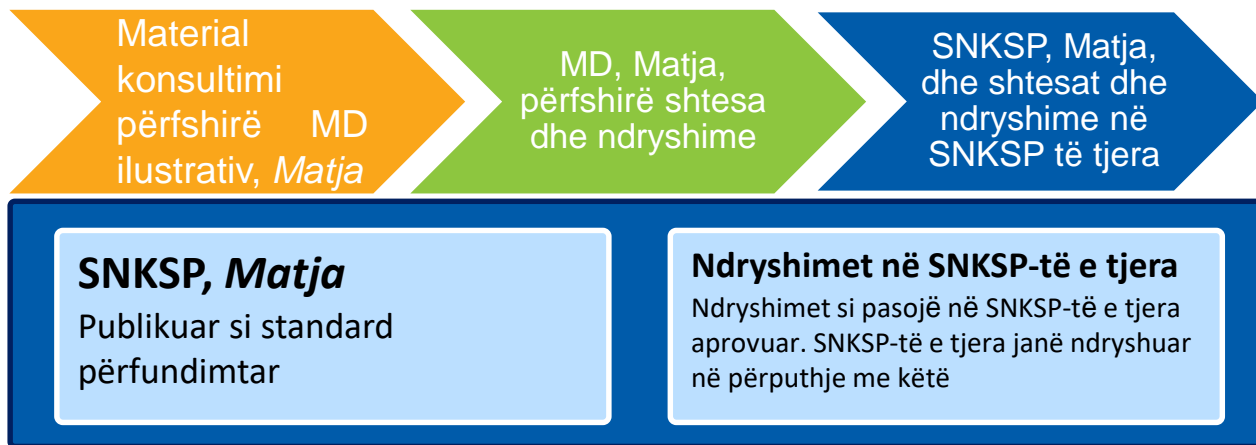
Material konsultimi përfshirë MD ilustrativ, *Matja*

MD, Matja, përfshirë shtesa dhe ndryshime

SNKSP, Matja, dhe shtesat dhe ndryshime në SNKSP të tjera

**SNKSP, *Matja***

Publikuar si standard përfundimtar

**Ndryshimet në SNKSP-të e tjera**

Ndryshimet si pasojë në SNKSP-të e tjera aprovuar. SNKSP-të e tjera janë ndryshuar në përputhje me këtë